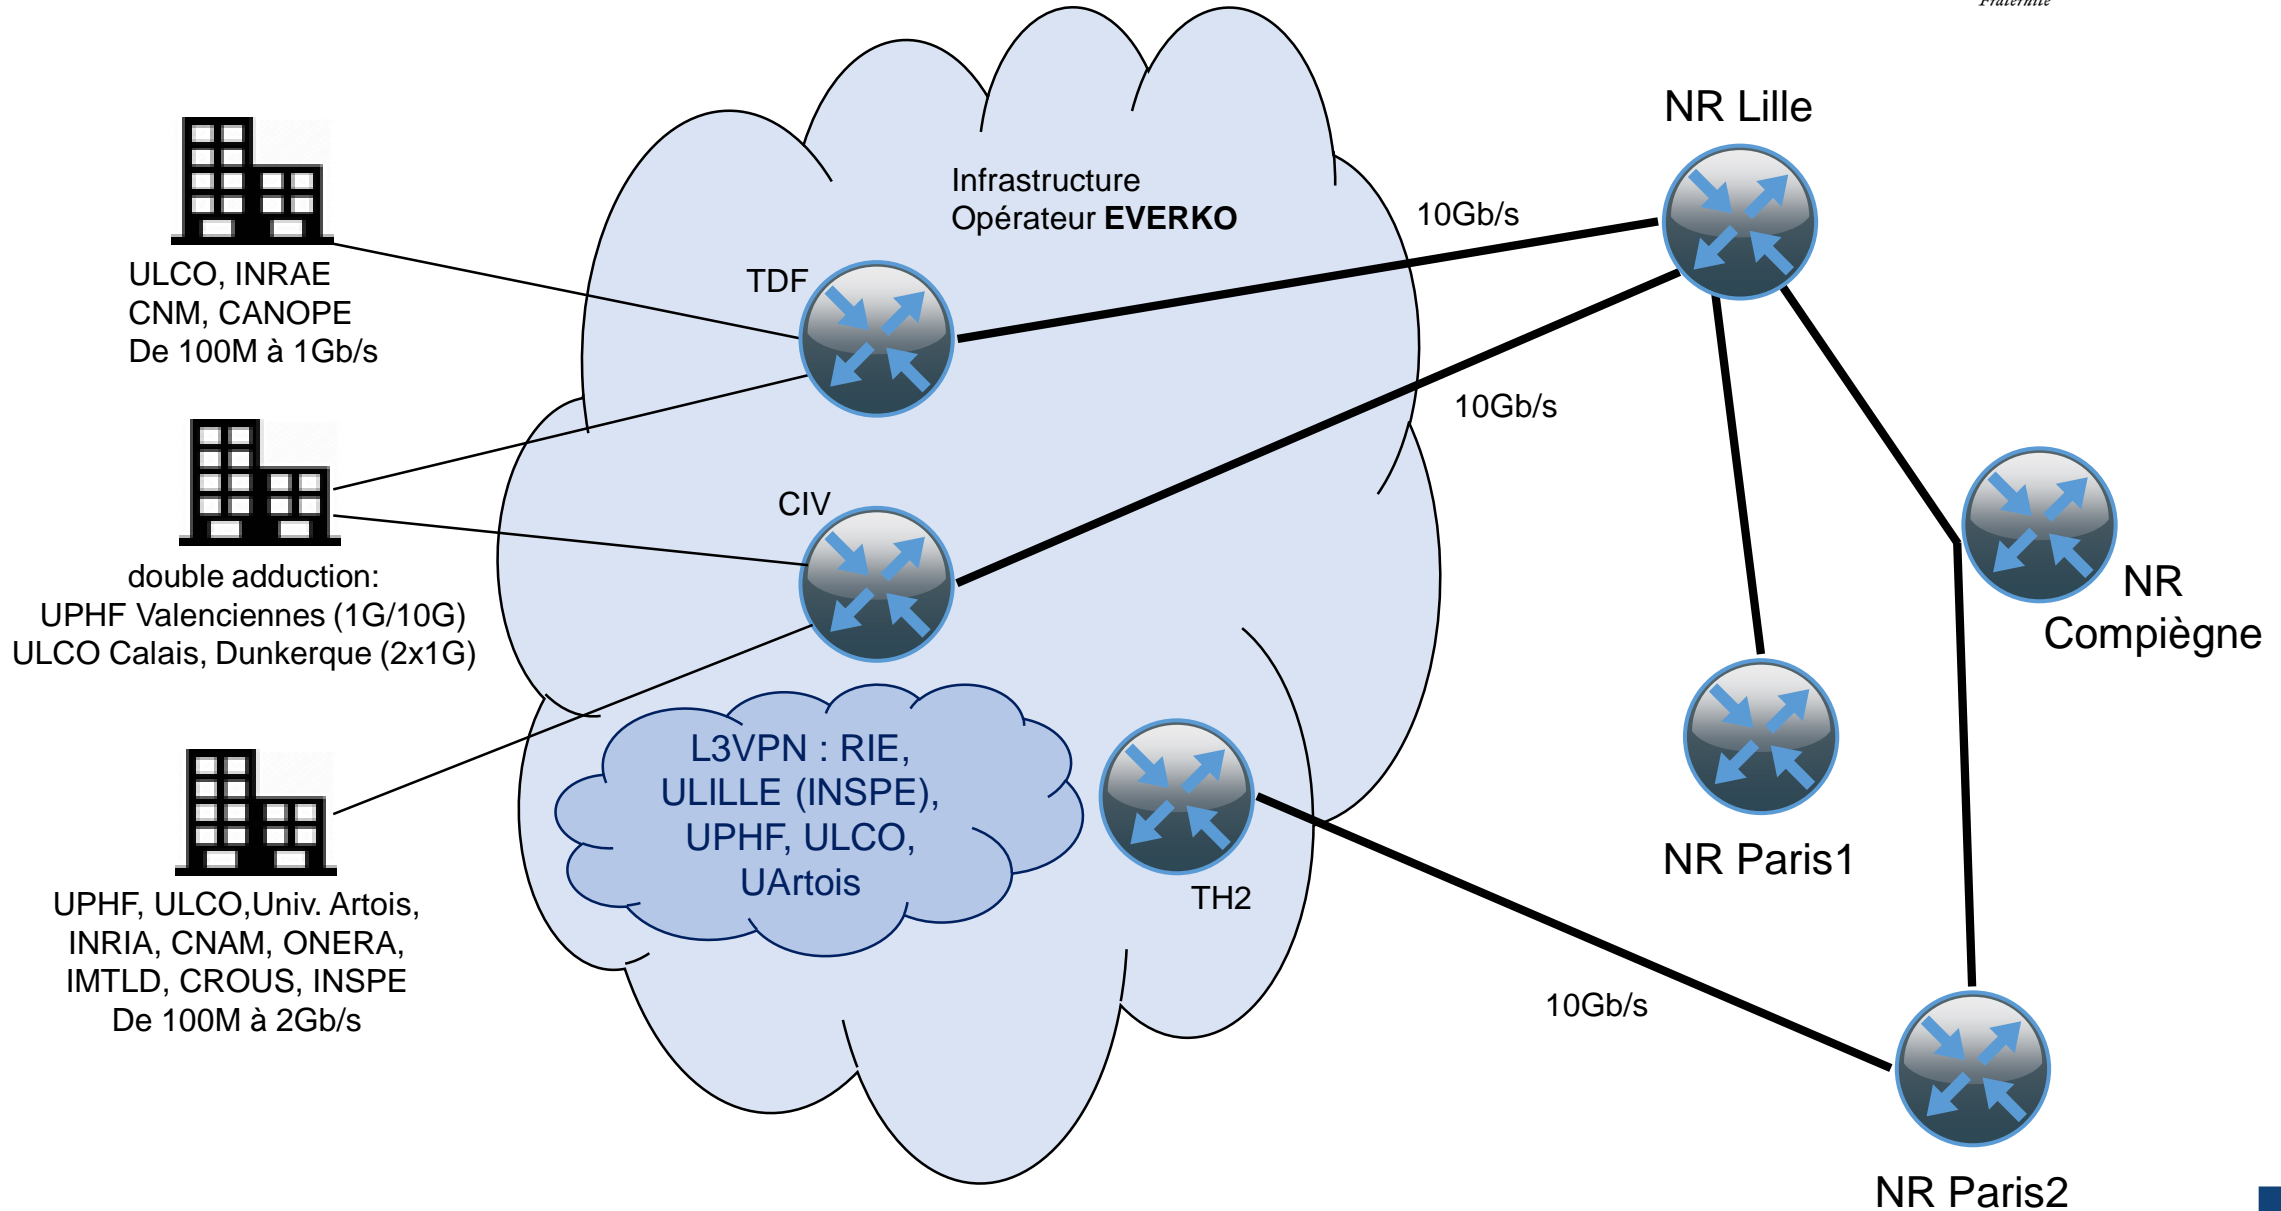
Fraternité

Infrastructure
Opérateur EVERKO

NR Lille

10Gb/s

ULCO, INRAE
CNM, CANOPE
De 100M à 1Gb/s

TDF

10Gb/s

CIV

double adduction:
UPHF Valenciennes (1G/10G)
ULCO Calais, Dunkerque (2x1G)

NR
Compiègne

L3VPN : RIE,
ULILLE (INSPE),
UPHF, ULCO,
UArtois

TH2

NR Paris1

UPHF, ULCO,Univ. Artois,
INRIA, CNAM, ONERA,
IMTLD, CROUS, INSPE
De 100M à 2Gb/s

10Gb/s

NR Paris2